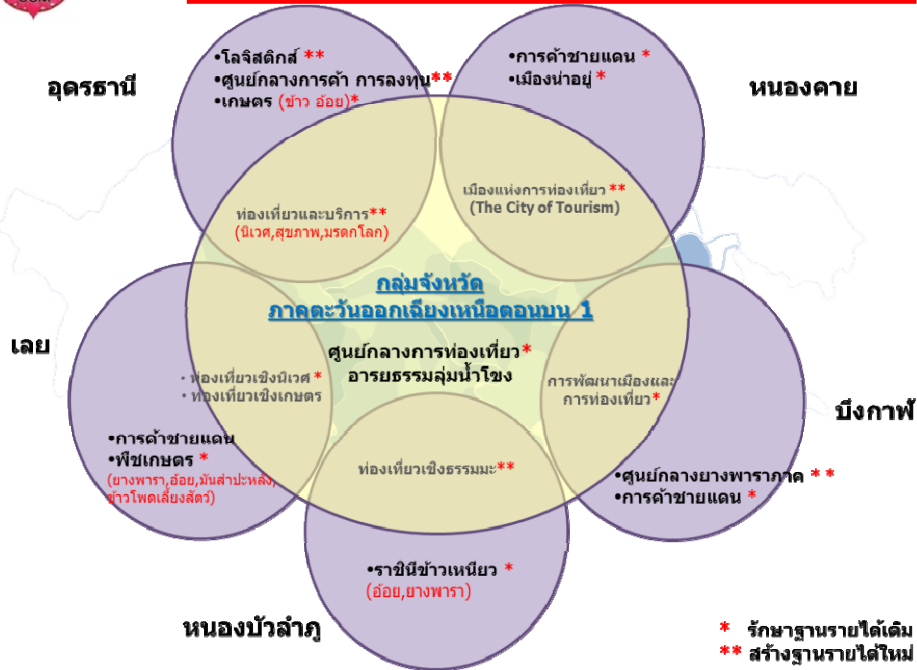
อุดรธานี

•โลจิสติกส์ **
•ศูนย์กลางการค้า การลงทุน**
•เกษตร (ข้าว อ้อย)*

หนองคาย

•การค้าชายแดน *
•เมืองน่าอยู่ *

ท่องเที่ยวและบริการ**
(นิเวศ,สุขภาพ,มรดกโลก)

เมืองแห่งการท่องเที่ยว **
(The City of Tourism)

กลุ่มจังหวัด
ภาคตะวันออกเฉียงเหนือตอนบน 1

ศูนย์กลางการท่องเที่ยว*
อารยธรรมลุ่มน้ำโขง

เลย

• ท่องเที่ยวเชิงนิเวศ *
• ท่องเที่ยวเชิงเกษตร

•การค้าชายแดน
•พืชเกษตร *
(ยางพารา,อ้อย,มันสำปะหลัง,ข้าวโพดเลี้ยงสัตว์)

การพัฒนาเมืองและการท่องเที่ยว*

บึงกาฬ

•ศูนย์กลางยางพาราภาค **
•การค้าชายแดน *

ท่องเที่ยวเชิงธรรมะ**

•ราชินีข้าวเหนียว *
(อ้อย,ยางพารา)

หนองบัวลำภู

* รักษาฐานรายได้เดิม
** สร้างฐานรายได้ใหม่